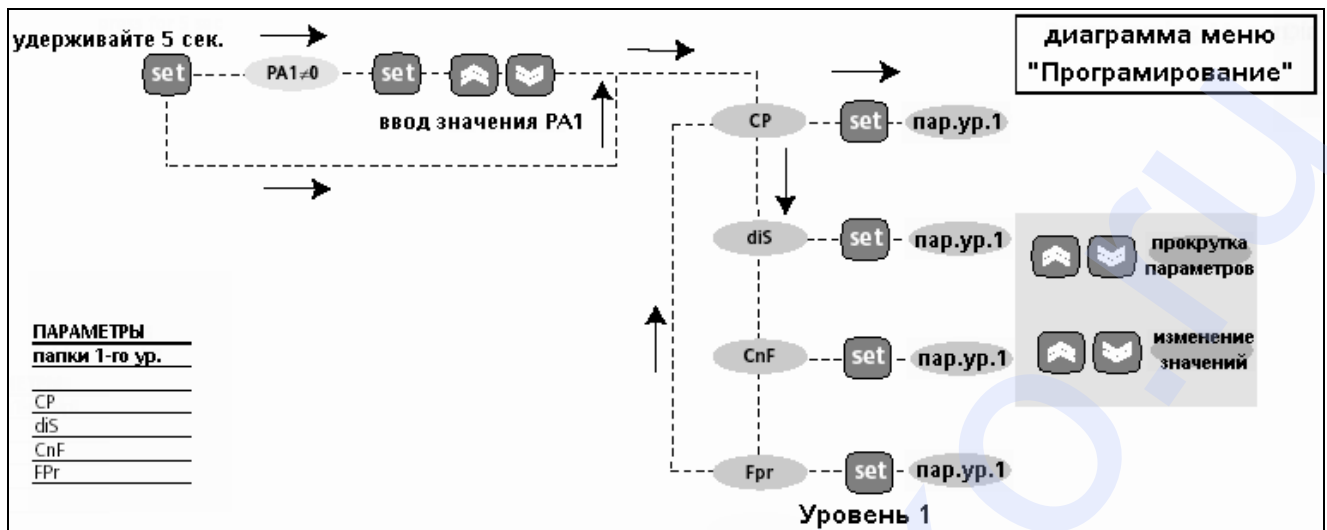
удерживайте 5 сек.

set

PA1≠0

set

ввод значения PA1

диаграмма меню "Програмирование"

CP

set

пар.ур.1

diS

set

пар.ур.1

прокрутка параметров

CnF

set

пар.ур.1

изменение значений

Fpr

set

пар.ур.1

Уровень 1

ПАРАМЕТРЫ
папки 1-го ур.

CP
diS
CnF
FPr